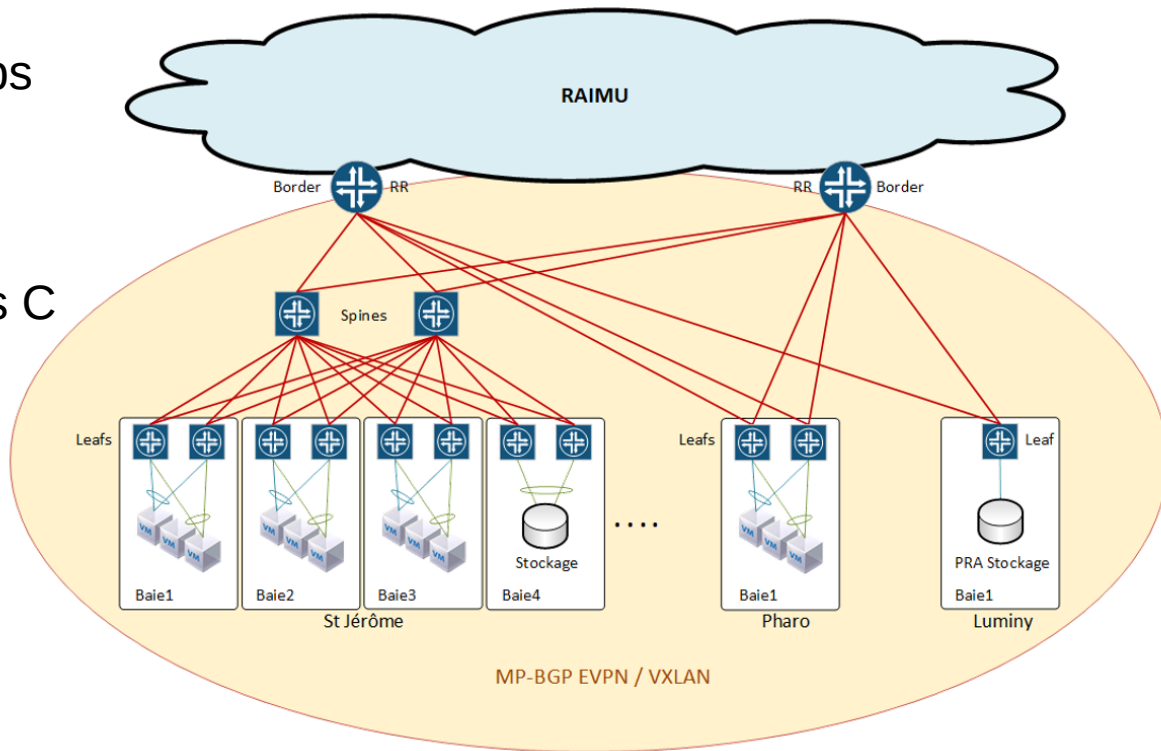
ps

s C

RAIMU

Border RR

RR Border

Spines

Leafs

VM VM VM

Baie1

VM VM VM

Baie2

VM VM VM

Baie3

Stockage

Baie4

St Jérôme

....

Leafs

VM VM VM

Baie1

Pharo

Leaf

PRA Stockage

Baie1

Luminy

MP-BGP EVPN / VXLAN